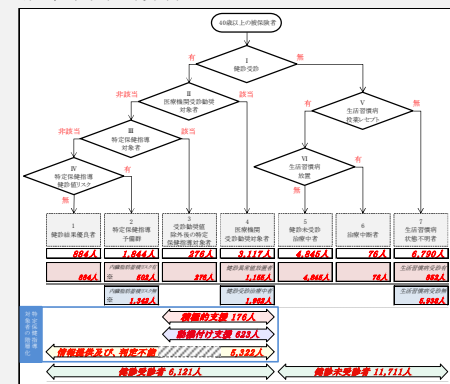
40歳以上の被保険者

I
健診受診

有

無

II
医療機関受診勧奨対象者

非該当

該当

V
生活習慣病投薬レセプト

有

無

III
特定保健指導対象者

非該当

該当

VI
生活習慣病放置

有

無

IV
特定保健指導積極的リスク

有

無

1
健診結果優良者

2
特定保健指導予備群

3
受診勧奨値除外後の特定保健指導対象者

4
医療機関受診勧奨対象者

5
健診未受診治療中者

6
治療中断者

7
生活習慣病状態不明者

884人

1,844人

276人

3,117人

4,845人

76人

6,790人

884人

内臓脂肪蓄積リスク有
582人

276人

健診異常値放置者
1,155人

4,845人

76人

生活習慣病受診有
852人

内臓脂肪蓄積リスク無
1,262人

健診受診治療中者
1,962人

生活習慣病受診無
5,938人

特定保健指導対象者の階層化

積極的支援 176人

動機付け支援 623人

情報提供及び、判定不能 5,322人

健診受診者 6,121人

健診未受診者 11,711人